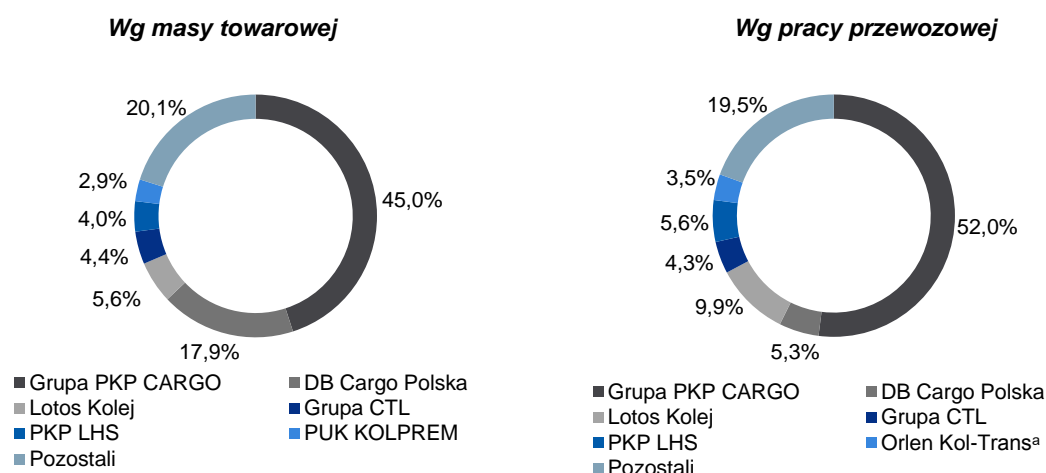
Wg masy towarowej

20,1%
2,9%
4,0%
4,4%
5,6%
17,9%
45,0%

Grupa PKP CARGO
DB Cargo Polska
Lotos Kolej
Grupa CTL
PKP LHS
PUK KOLPREM
Pozostali

Wg pracy przewozowej

19,5%
3,5%
5,6%
4,3%
9,9%
5,3%
52,0%

Grupa PKP CARGO
DB Cargo Polska
Lotos Kolej
Grupa CTL
PKP LHS
Orlen Kol-Trans$^{a}$
Pozostali